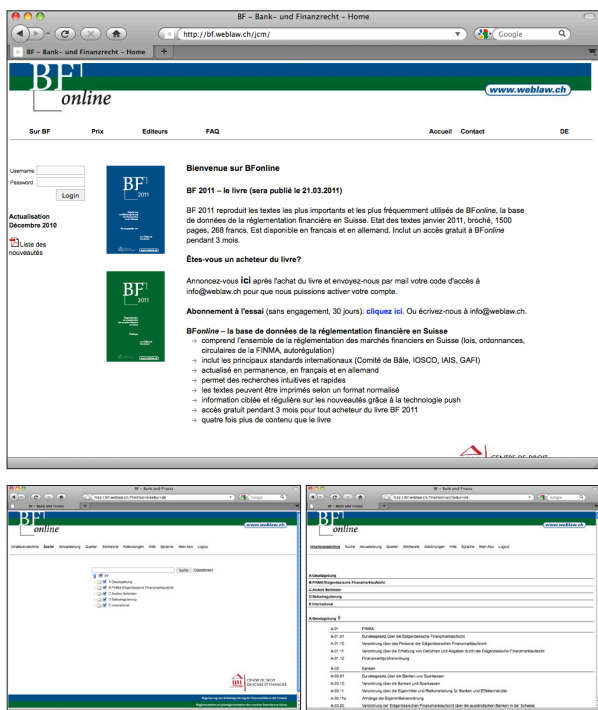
BF – Bank- und Finanzrecht – Home

http://bf.weblaw.ch/jcm/

Google

BF – Bank- und Finanzrecht – Home

BF online

www.weblaw.ch

Sur BF Prix Editeurs FAQ Accueil Contact DE

Username

Password

Login

Actualisation Décembre 2010

Liste des nouveautés

Bienvenue sur BFonline

BF 2011 – le livre (sera publié le 21.03.2011)

BF 2011 reproduit les textes les plus importants et les plus fréquemment utilisés de BFonline, la base de données de la réglementation financière en Suisse. Etat des textes janvier 2011, broché, 1500 pages, 268 francs. Est disponible en francais et en allemand. Inclut un accès gratuit à BFonline pendant 3 mois.

Êtes-vous un acheteur du livre?

Annoncez-vous ici après l'achat du livre et envoyez-nous par mail votre code d'accès à info@weblaw.ch pour que nous puissions activer votre compte.

Abonnement à l'essai (sans engagement, 30 jours): cliquez ici. Ou écrivez-nous à info@weblaw.ch.

BFonline – la base de données de la réglementation financière en Suisse
→ comprend l'ensemble de la réglementation des marchés financiers en Suisse (lois, ordonnances, circulaires de la FINMA, autorégulation)
→ inclut les principaux standards internationaux (Comité de Bâle, IOSCO, IAIS, GAFI)
→ actualisé en permanence, en français et en allemand
→ permet des recherches intuitives et rapides
→ les textes peuvent être imprimés selon un format normalisé
→ information ciblée et régulière sur les nouveautés grâce à la technologie push
→ accès gratuit pendant 3 mois pour tout acheteur du livre BF 2011
→ quatre fois plus de contenu que le livre

CENTRE DE DROIT

BF – Bank und Finanz

BF online

www.weblaw.ch

A Gesetzgebung
B FINMA Eidgenössische Finanzmarktaufsicht
C Andere Behörden
D Selbstregulierung
E International

CENTRE DE DROIT BANCAIRE ET FINANCIER

A Gesetzgebung

A-01 FINMA
A-01.01 Bundesgesetz über die Eidgenössische Finanzmarktaufsicht
A-02 Banken